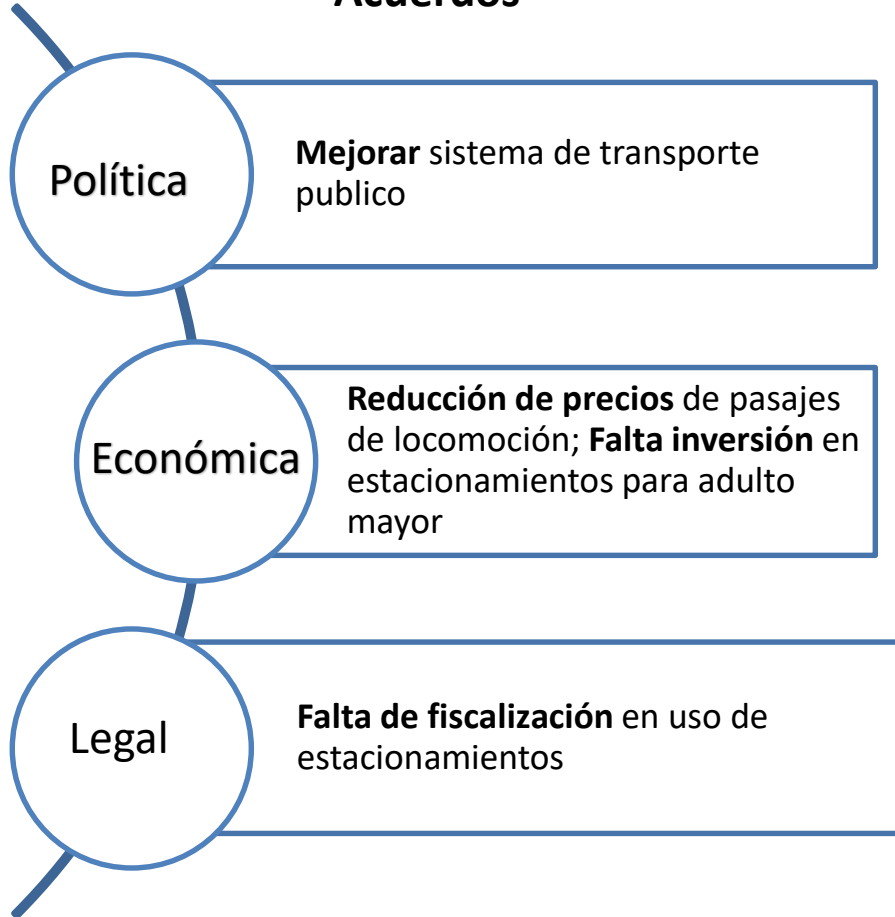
Acuerdos

Política

**Mejorar** sistema de transporte publico

Económica

**Reducción de precios** de pasajes de locomoción; **Falta inversión** en estacionamientos para adulto mayor

Legal

**Falta de fiscalización** en uso de estacionamientos